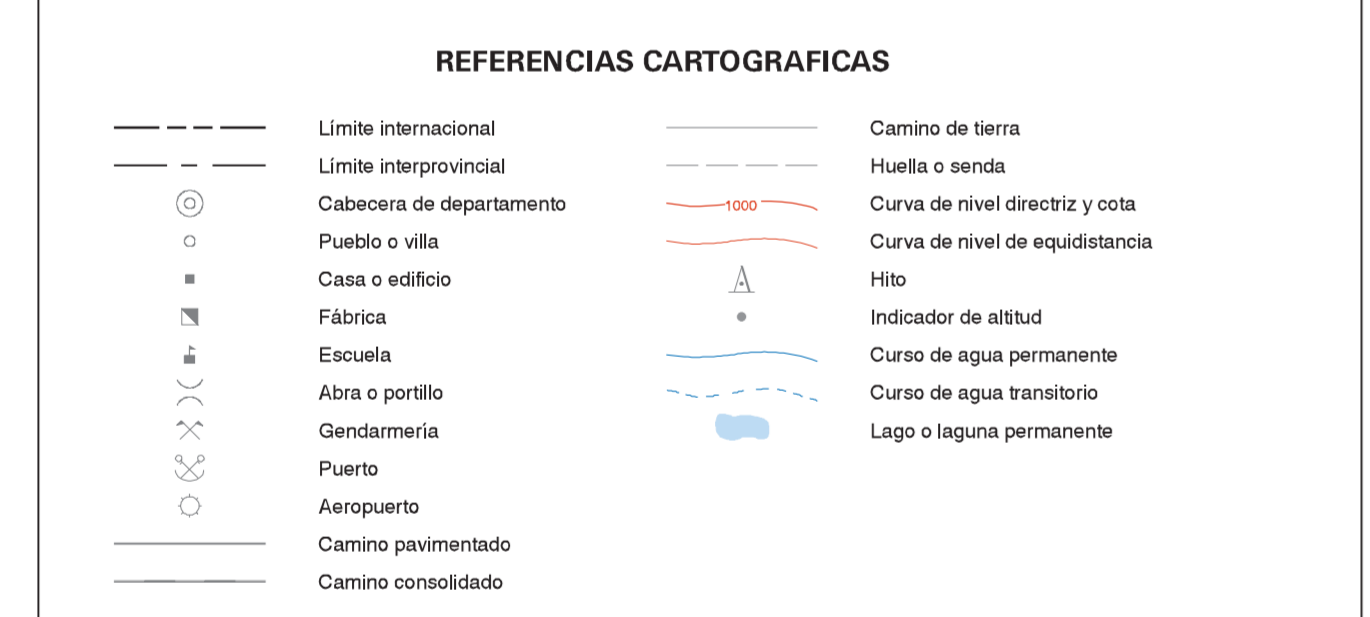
REFERENCIAS CARTOGRAFICAS

Límite internacional
Límite interprovincial
Cabecera de departamento
Pueblo o villa
Casa o edificio
Fábrica
Escuela
Abra o portillo
Gendarmería
Puerto
Aeropuerto
Camino pavimentado
Camino consolidado

Camino de tierra
Huella o senda
1000
Curva de nivel directriz y cota
Curva de nivel de equidistancia
Hito
Indicador de altitud
Curso de agua permanente
Curso de agua transitorio
Lago o laguna permanente